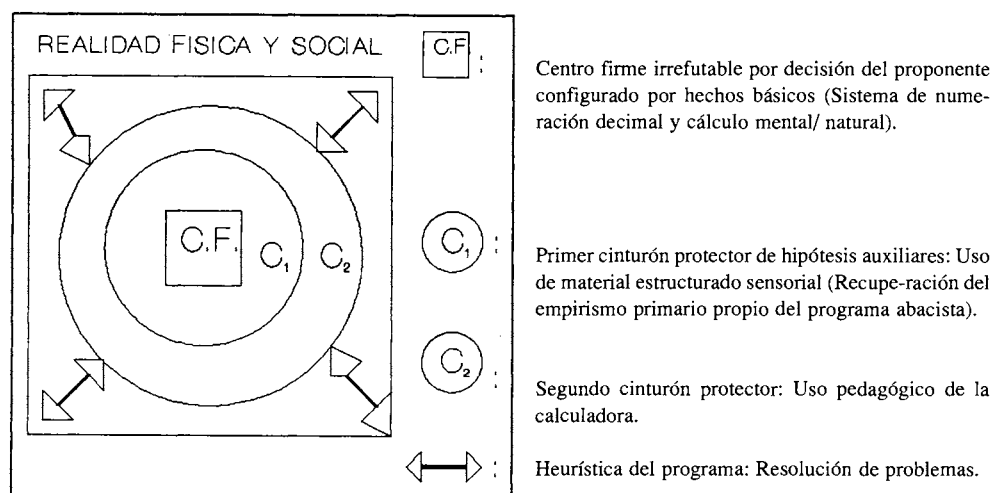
REALIDAD FISICA Y SOCIAL

C.F. $C_1$ $C_2$

C.F :

Centro firme irrefutable por decisión del proponente configurado por hechos básicos (Sistema de numeración decimal y cálculo mental/ natural).

$C_1$ :

Primer cinturón protector de hipótesis auxiliares: Uso de material estructurado sensorial (Recupe-ración del empirismo primario propio del programa abacista).

$C_2$ :

Segundo cinturón protector: Uso pedagógico de la calculadora.

:

Heurística del programa: Resolución de problemas.